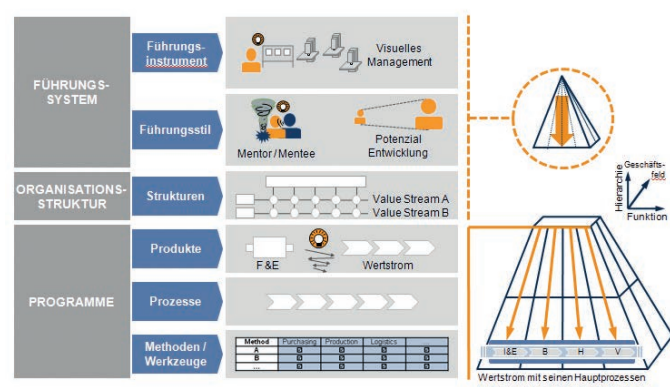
FÜHRUNGS-SYSTEM

Führungs-instrument

Visuelles Management

Führungsstil

Mentor / Mentee

Potenzial Entwicklung

ORGANISATIONS-STRUKTUR

Strukturen

Value Stream A
Value Stream B

PROGRAMME

Produkte

F &E

Wertstrom

Prozesse

Methoden / Werkzeuge

| Method | Purchasing | Production | Logistics |  |
|---|---|---|---|---|
| A | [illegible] | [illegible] | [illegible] | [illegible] |
| B | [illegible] | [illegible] | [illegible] | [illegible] |
| ... | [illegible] | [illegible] | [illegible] | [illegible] |

Hierarchie

Geschäfts-feld

Funktion

I&E

B

H

V

Wertstrom mit seinen Hauptprozessen